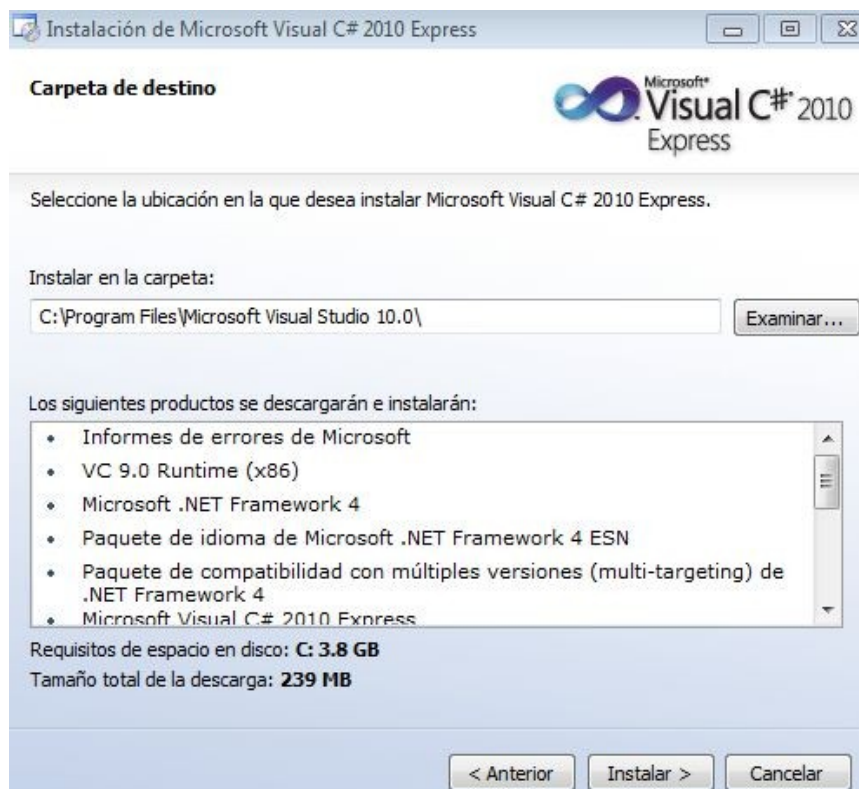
Instalación de Microsoft Visual C# 2010 Express

Carpeta de destino

Microsoft® Visual C# 2010 Express

Seleccione la ubicación en la que desea instalar Microsoft Visual C# 2010 Express.

Instalar en la carpeta:

C:\Program Files\Microsoft Visual Studio 10.0\

Examinar...

Los siguientes productos se descargarán e instalarán:

- Informes de errores de Microsoft
- VC 9.0 Runtime (x86)
- Microsoft .NET Framework 4
- Paquete de idioma de Microsoft .NET Framework 4 ESN
- Paquete de compatibilidad con múltiples versiones (multi-targeting) de .NET Framework 4
- Microsoft Visual C# 2010 Express

Requisitos de espacio en disco: **C: 3.8 GB**

Tamaño total de la descarga: **239 MB**

< Anterior   Instalar >   Cancelar